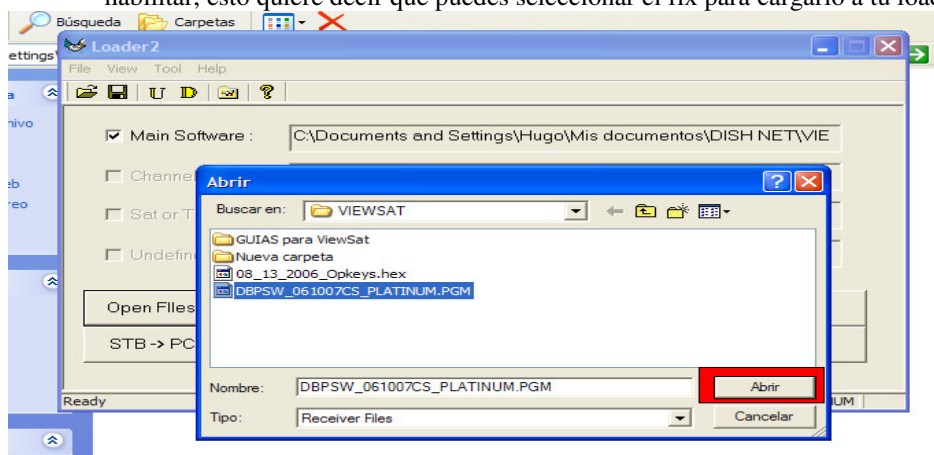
habilitar, esto quiere decir que puedes seleccionar el fix para cargarlo a tu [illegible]

Búsqueda Carpetas

ettings

a

ivo

eb

reo

Loader2

File View Tool Help

U D

Main Software : C:\Documents and Settings\Hugo\Mis documentos\DISH NET\VIE

Channe

Sat or T

Undefin

Open Files

STB -> PC

Ready

UM

Abrir

Buscar en: VIEWSAT

GUIAS para ViewSat
Nueva carpeta
08_13_2006_Opkeys.hex
DBPSW_061007CS_PLATINUM.PGM

Nombre: DBPSW_061007CS_PLATINUM.PGM

Abrir

Tipo: Receiver Files

Cancelar